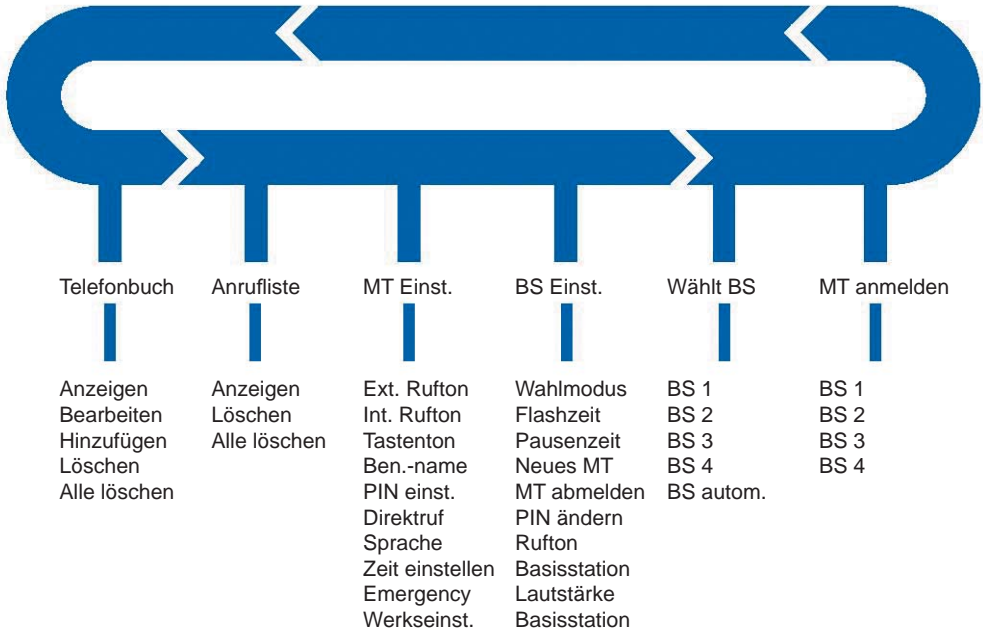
Telefonbuch
Anzeigen
Bearbeiten
Hinzufügen
Löschen
Alle löschen

Anrufliste
Anzeigen
Löschen
Alle löschen

MT Einst.
Ext. Rufton
Int. Rufton
Tastenton
Ben.-name
PIN einst.
Direktruf
Sprache
Zeit einstellen
Emergency
Werkseinst.

BS Einst.
Wahlmodus
Flashzeit
Pausenzeit
Neues MT
MT abmelden
PIN ändern
Rufton
Basisstation
Lautstärke
Basisstation

Wählt BS
BS 1
BS 2
BS 3
BS 4
BS autom.

MT anmelden
BS 1
BS 2
BS 3
BS 4